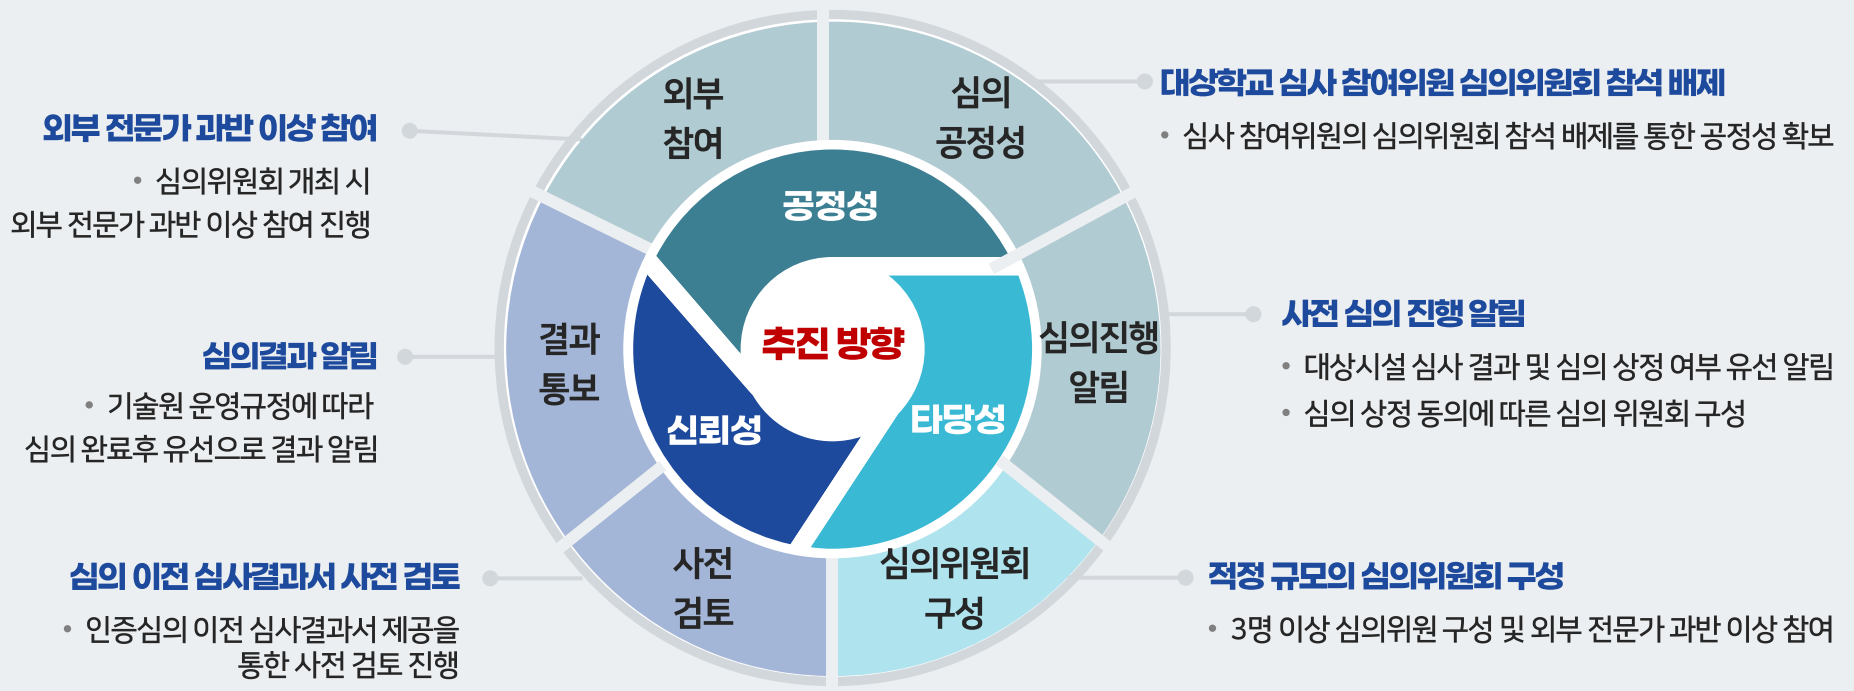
외부 전문가 과반 이상 참여

• 심의위원회 개최 시 외부 전문가 과반 이상 참여 진행

심의결과 알림

• 기술원 운영규정에 따라 심의 완료후 유선으로 결과 알림

심의 이전 심사결과서 사전 검토

• 인증심의 이전 심사결과서 제공을 통한 사전 검토 진행

외부 참여

심의 공정성

심의진행 알림

심의위원회 구성

사전 검토

결과 통보

공정성

신뢰성

타당성

추진 방향

대상학교 심사 참여위원 심의위원회 참석 배제

• 심사 참여위원의 심의위원회 참석 배제를 통한 공정성 확보

사전 심의 진행 알림

• 대상시설 심사 결과 및 심의 상정 여부 유선 알림

• 심의 상정 동의에 따른 심의 위원회 구성

적정 규모의 심의위원회 구성

• 3명 이상 심의위원 구성 및 외부 전문가 과반 이상 참여